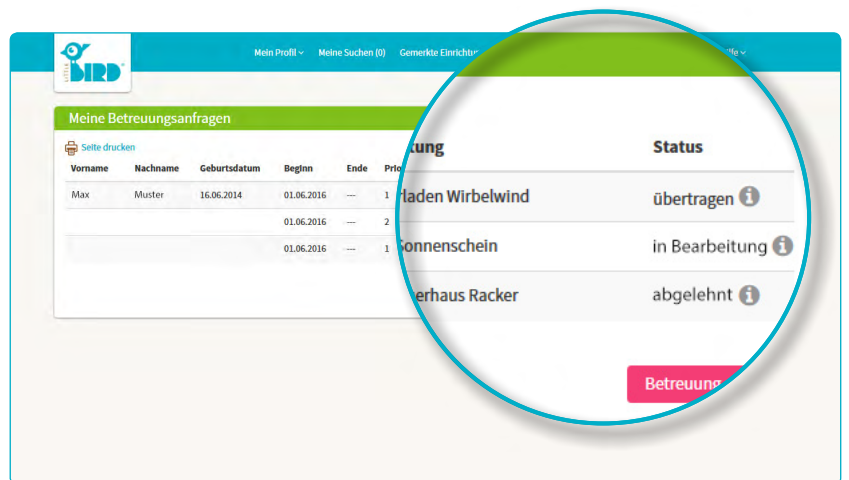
LITTLE BIRD

Mein Profil Meine Suchen (0) Gemerkte Einrichtu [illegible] ilfe

Meine Betreuungsanfragen

Seite drucken

| Vorname | Nachname | Geburtsdatum | Beginn | Ende | Prio |
|---|---|---|---|---|---|
| Max | Muster | 16.06.2014 | 01.06.2016 | --- | 1 |
| | | | 01.06.2016 | --- | 2 |
| | | | 01.06.2016 | --- | 1 |

| tung | Status |
|---|---|
| rladen Wirbelwind | übertragen |
| Sonnenschein | in Bearbeitung |
| erhaus Racker | abgelehnt |

Betreuung